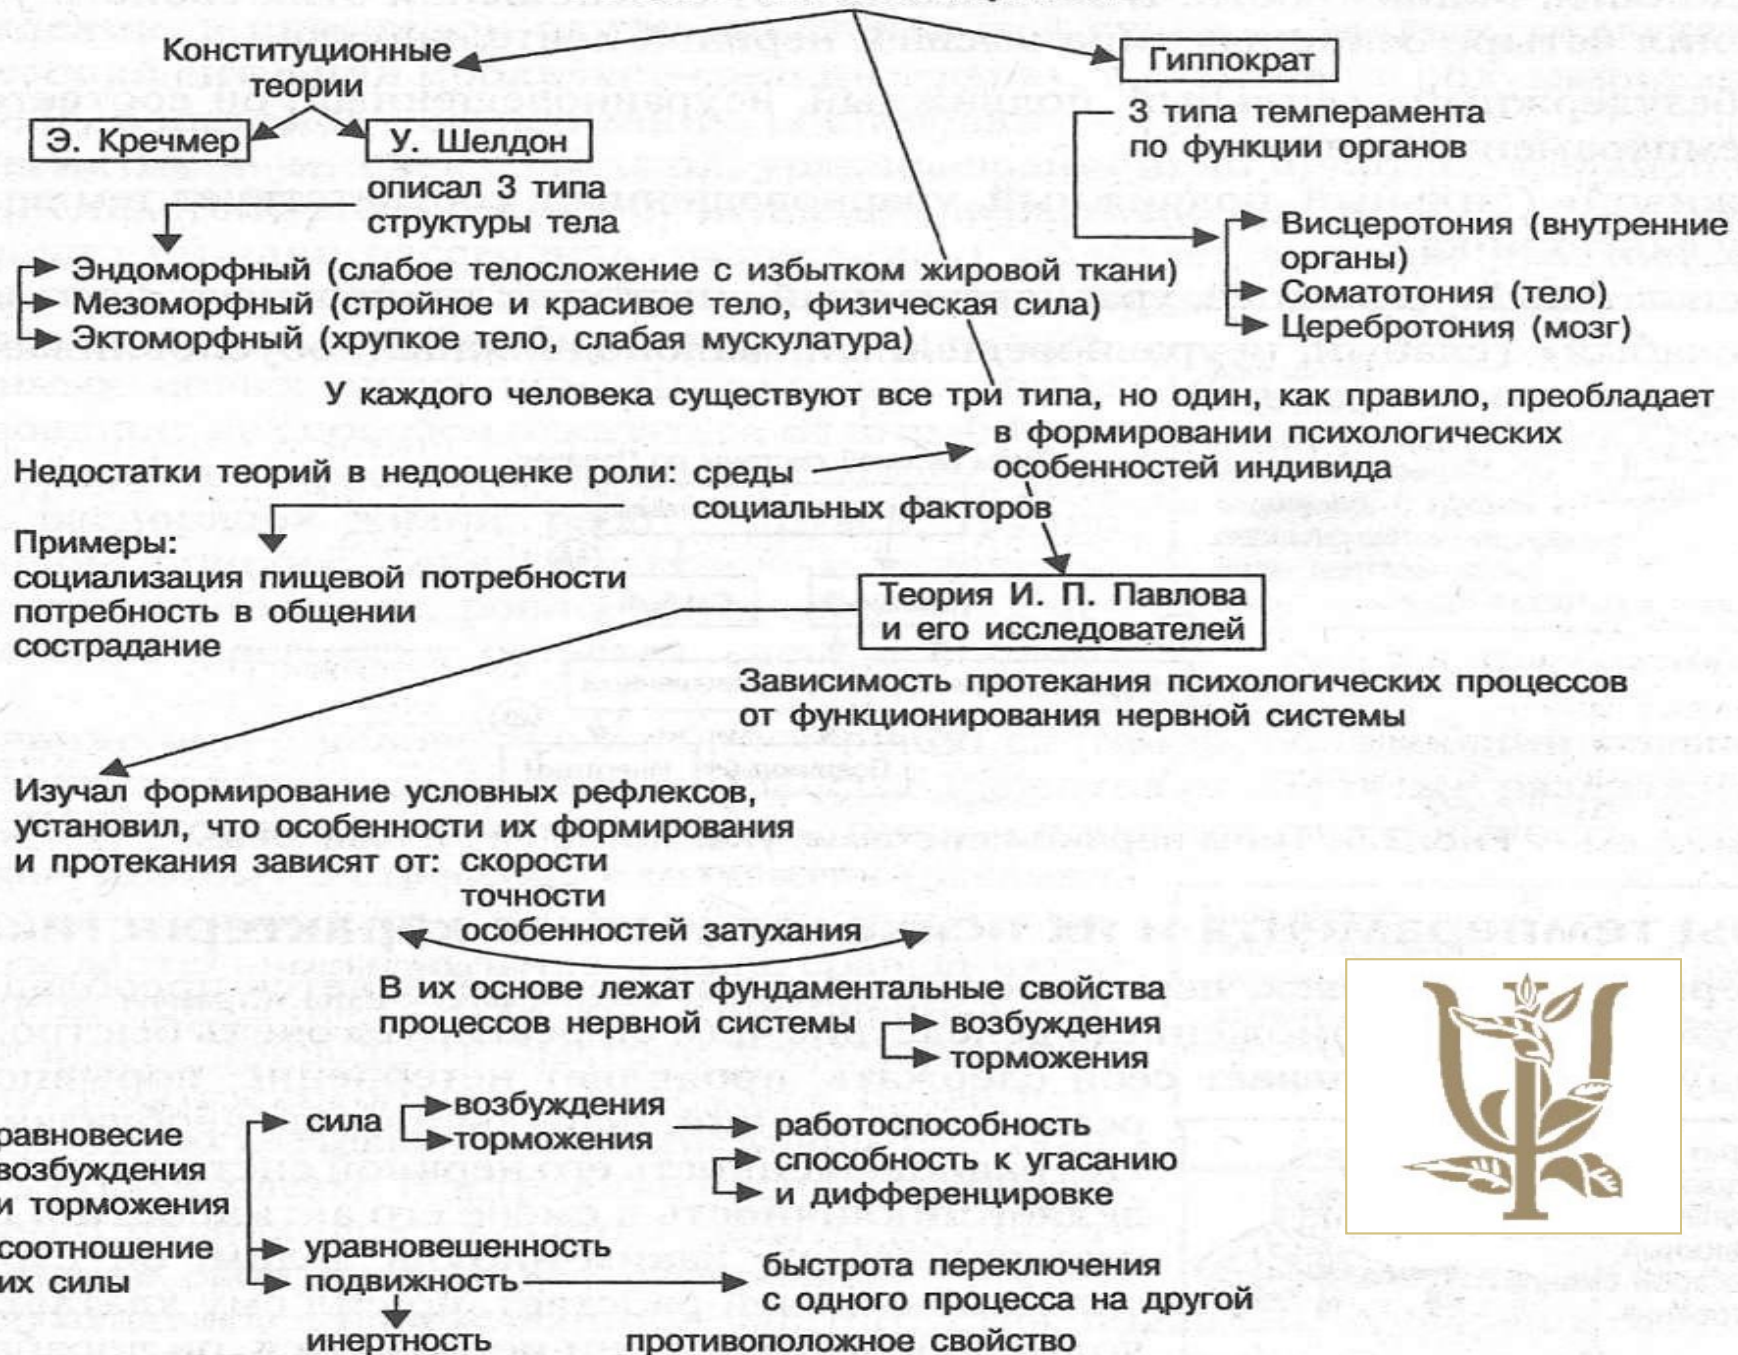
Конституционные теории

Гиппократ

Э. Кречмер

У. Шелдон

3 типа темперамента по функции органов

описал 3 типа структуры тела

Висцеротония (внутренние органы)
Соматотония (тело)
Церебротония (мозг)

Эндоморфный (слабое телосложение с избытком жировой ткани)
Мезоморфный (стройное и красивое тело, физическая сила)
Эктоморфный (хрупкое тело, слабая мускулатура)

У каждого человека существуют все три типа, но один, как правило, преобладает

Недостатки теорий в недооценке роли: среды социальных факторов

в формировании психологических особенностей индивида

Примеры:
социализация пищевой потребности
потребность в общении
сострадание

Теория И. П. Павлова и его исследователей

Зависимость протекания психологических процессов от функционирования нервной системы

Изучал формирование условных рефлексов, установил, что особенности их формирования и протекания зависят от: скорости точности особенностей затухания

В их основе лежат фундаментальные свойства процессов нервной системы возбуждения торможения

равновесие возбуждения и торможения

соотношение их силы

сила возбуждения торможения

работоспособность
способность к угасанию и дифференцировке

уравновешенность

подвижность

быстрота переключения с одного процесса на другой

инертность

противоположное свойство